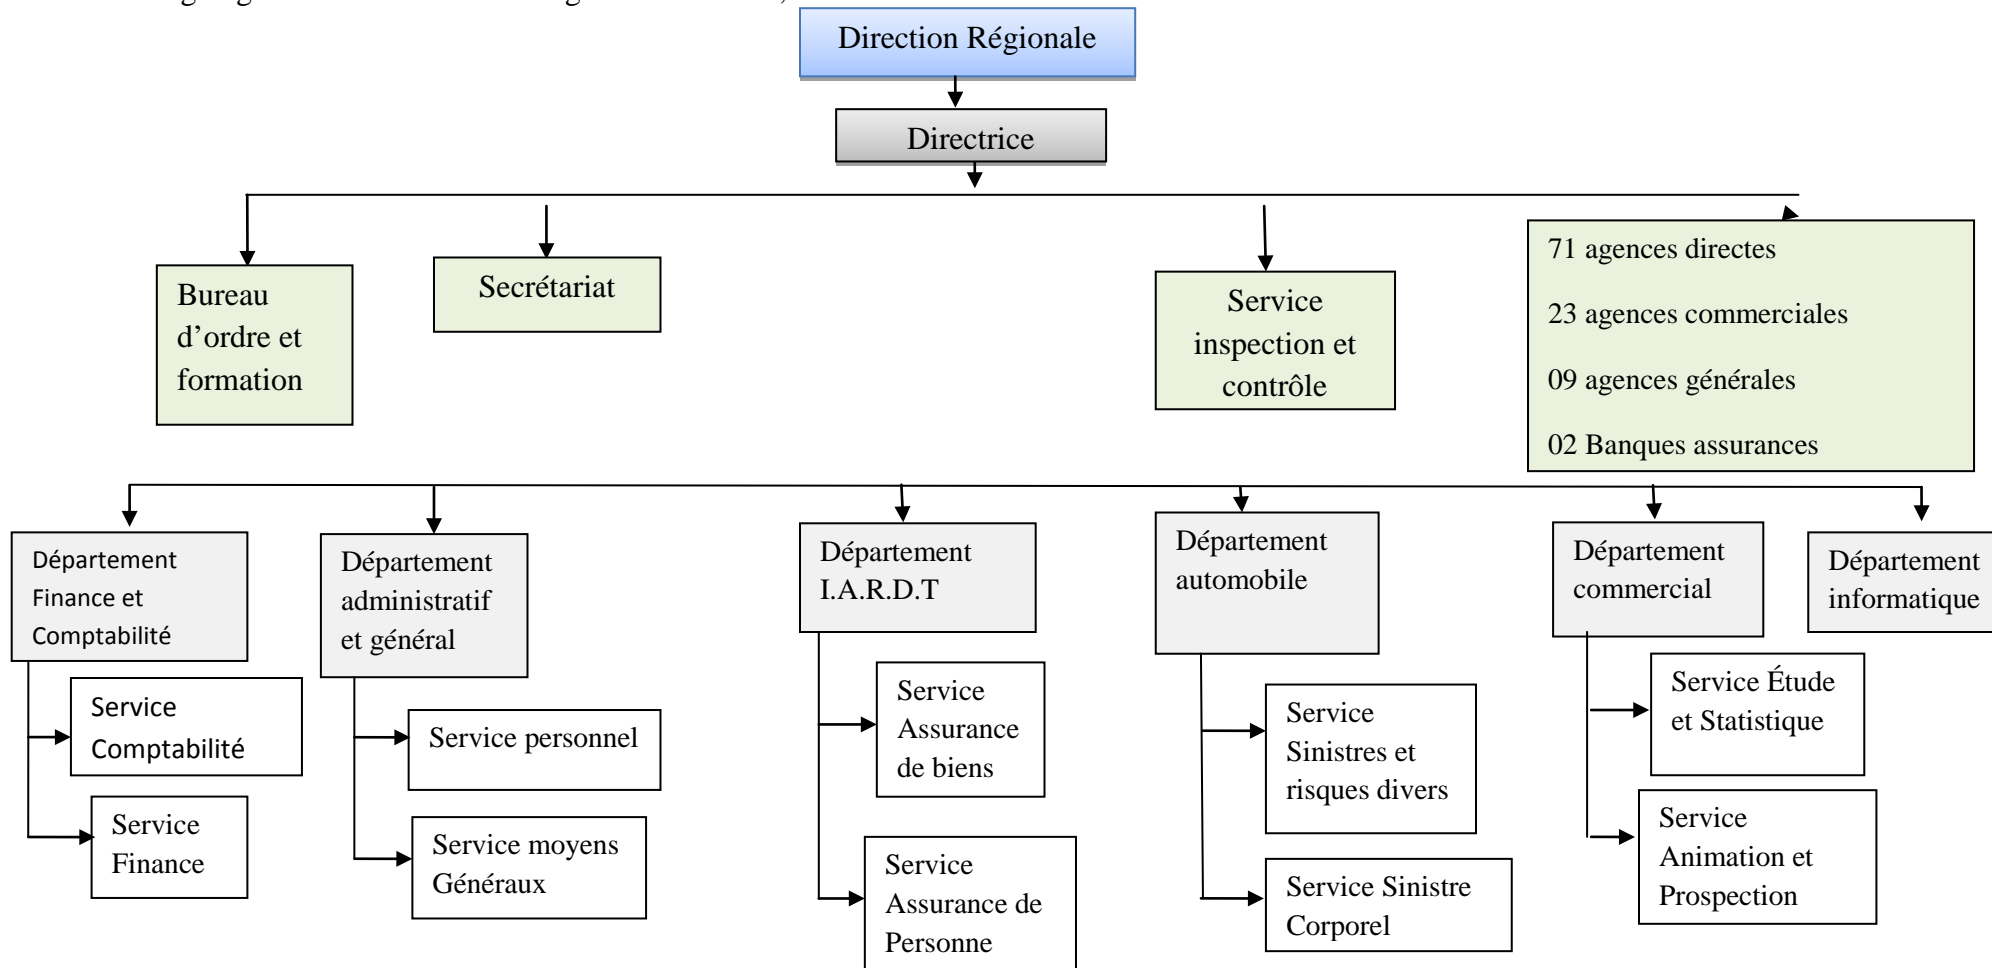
Direction Régionale

Directrice

Bureau d'ordre et formation

Secrétariat

Service inspection et contrôle

71 agences directes

23 agences commerciales

09 agences générales

02 Banques assurances

Département Finance et Comptabilité

Service Comptabilité

Service Finance

Département administratif et général

Service personnel

Service moyens Généraux

Département I.A.R.D.T

Service Assurance de biens

Service Assurance de Personne

Département automobile

Service Sinistres et risques divers

Service Sinistre Corporel

Département commercial

Service Étude et Statistique

Service Animation et Prospection

Département informatique